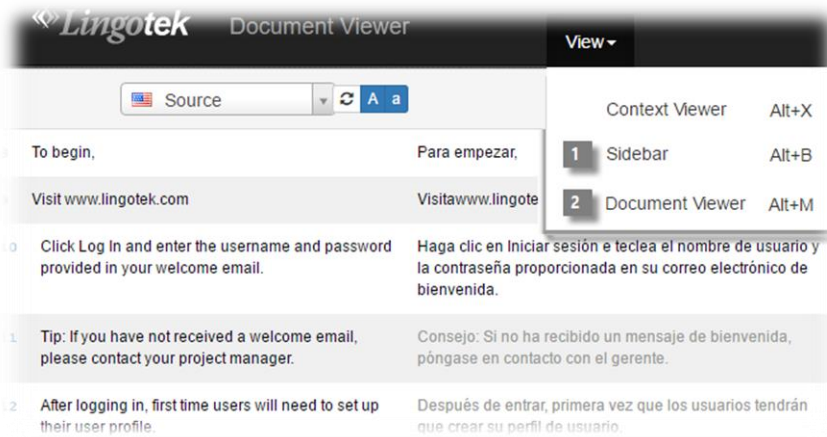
Lingotek Document Viewer

View

Source

A a

Context Viewer Alt+X

1 Sidebar Alt+B

2 Document Viewer Alt+M

To begin, | Para empezar,

Visit www.lingotek.com | Visitawww.lingote

10 Click Log In and enter the username and password provided in your welcome email. | Haga clic en Iniciar sesión e teclea el nombre de usuario y la contraseña proporcionada en su correo electrónico de bienvenida.

11 Tip: If you have not received a welcome email, please contact your project manager. | Consejo: Si no ha recibido un mensaje de bienvenida, póngase en contacto con el gerente.

12 After logging in, first time users will need to set up their user profile. | Después de entrar, primera vez que los usuarios tendrán que crear su perfil de usuario.